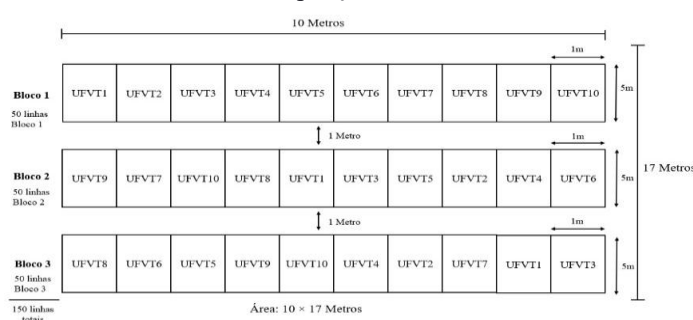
10 Metros

1m

Bloco 1
50 linhas
Bloco 1

| UFVT1 | UFVT2 | UFVT3 | UFVT4 | UFVT5 | UFVT6 | UFVT7 | UFVT8 | UFVT9 | UFVT10 |
|---|---|---|---|---|---|---|---|---|---|

5m

1 Metro

1m

Bloco 2
50 linhas
Bloco 2

| UFVT9 | UFVT7 | UFVT10 | UFVT8 | UFVT1 | UFVT3 | UFVT5 | UFVT2 | UFVT4 | UFVT6 |
|---|---|---|---|---|---|---|---|---|---|

5m

17 Metros

1 Metro

1m

Bloco 3
50 linhas
Bloco 3

| UFVT8 | UFVT6 | UFVT5 | UFVT9 | UFVT10 | UFVT4 | UFVT2 | UFVT7 | UFVT1 | UFVT3 |
|---|---|---|---|---|---|---|---|---|---|

5m

150 linhas
totais

Área: 10 × 17 Metros